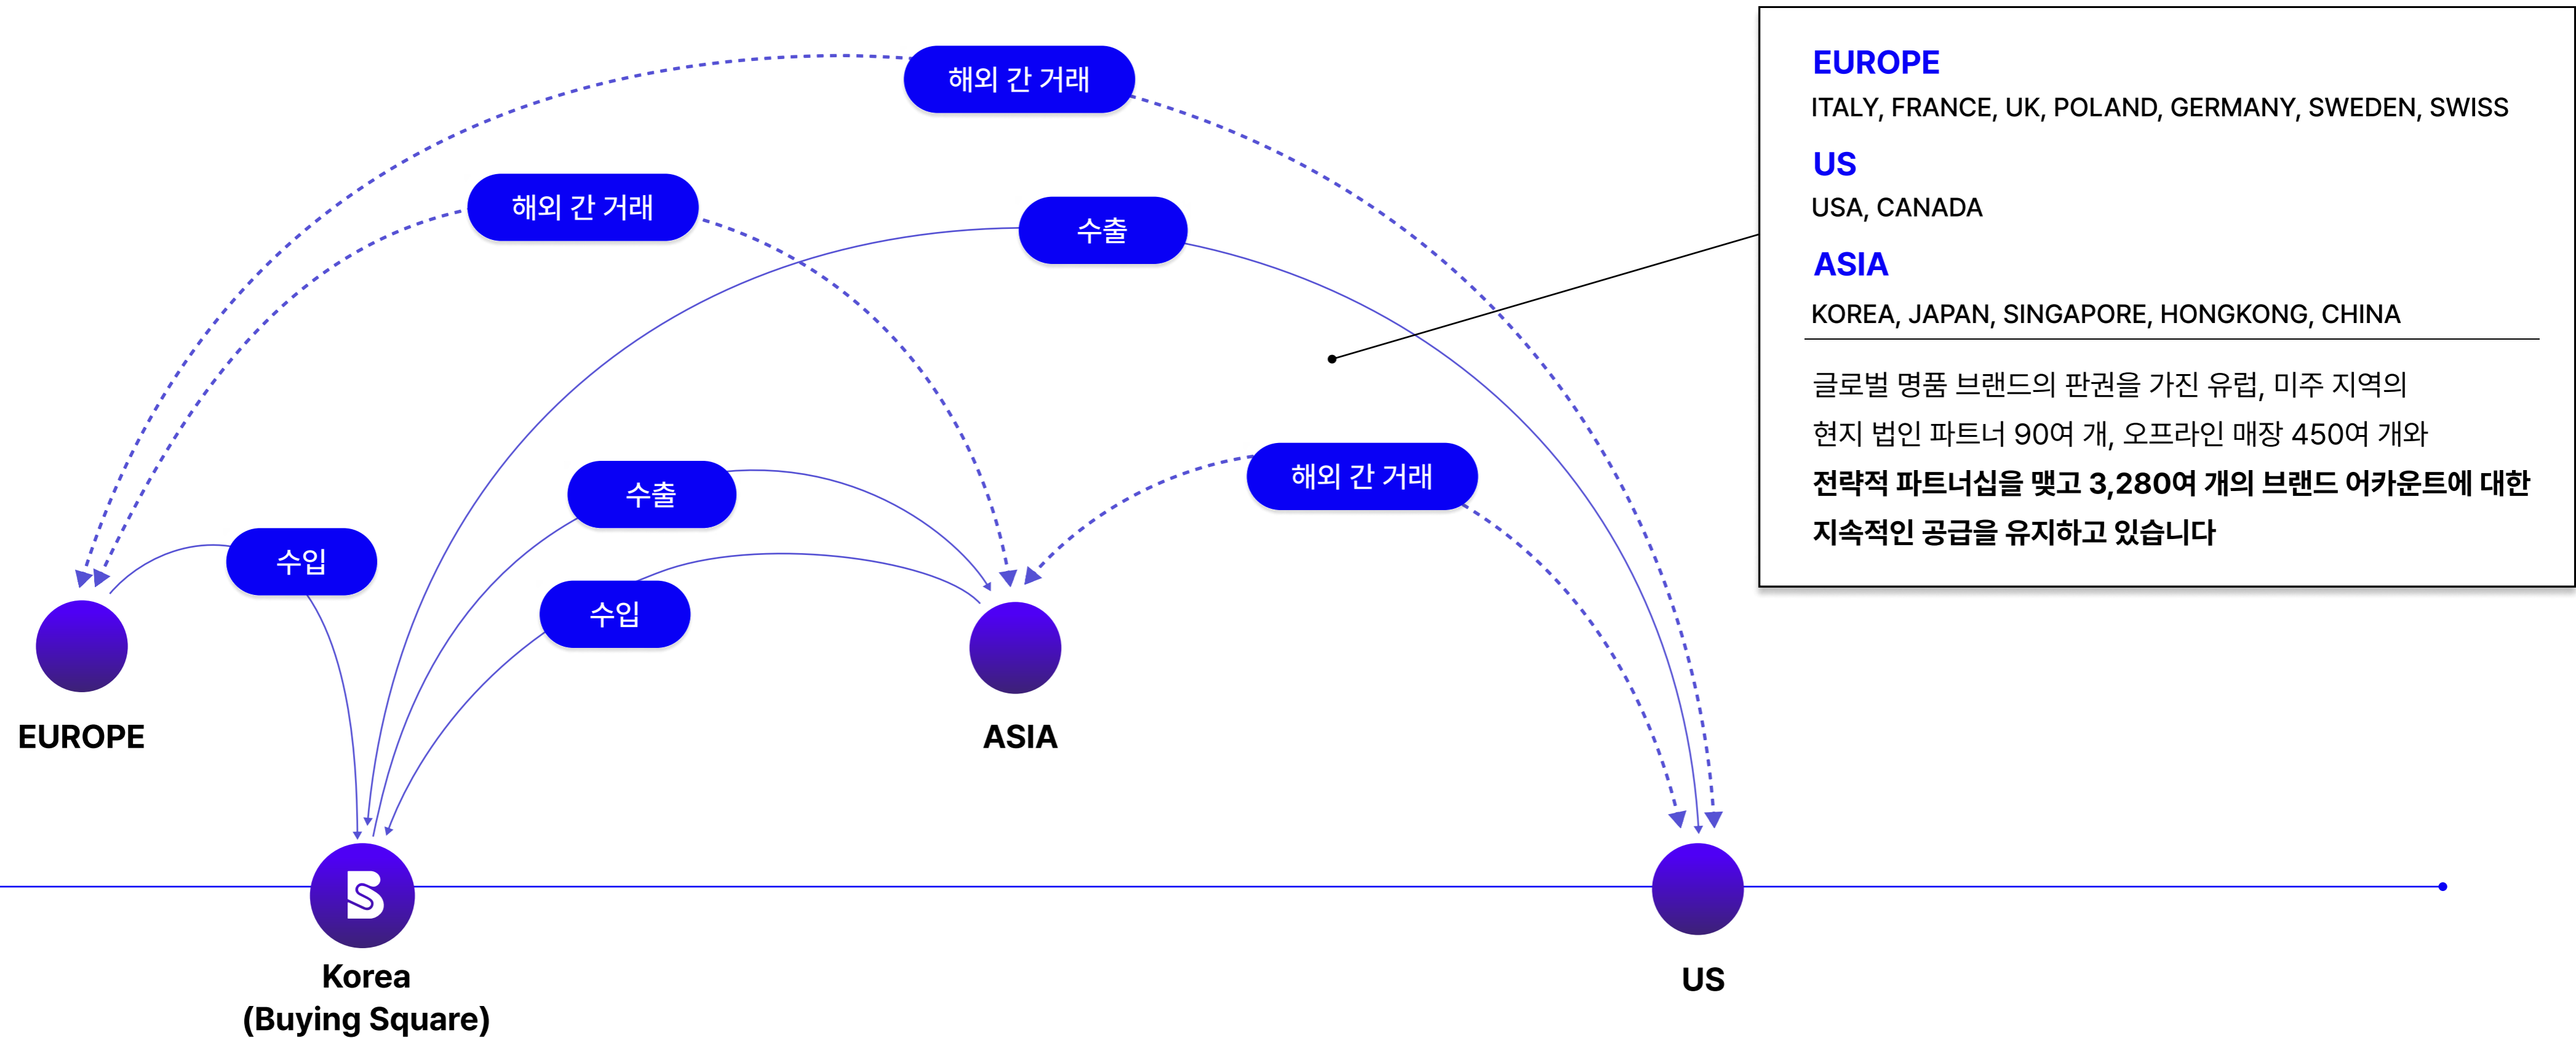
해외 간 거래

해외 간 거래

수출

수출

수입

수입

해외 간 거래

EUROPE

ASIA

Korea
(Buying Square)

US

EUROPE
ITALY, FRANCE, UK, POLAND, GERMANY, SWEDEN, SWISS

US
USA, CANADA

ASIA
KOREA, JAPAN, SINGAPORE, HONGKONG, CHINA

글로벌 명품 브랜드의 판권을 가진 유럽, 미주 지역의 현지 법인 파트너 90여 개, 오프라인 매장 450여 개와 **전략적 파트너십을 맺고 3,280여 개의 브랜드 어카운트에 대한 지속적인 공급을 유지하고 있습니다**